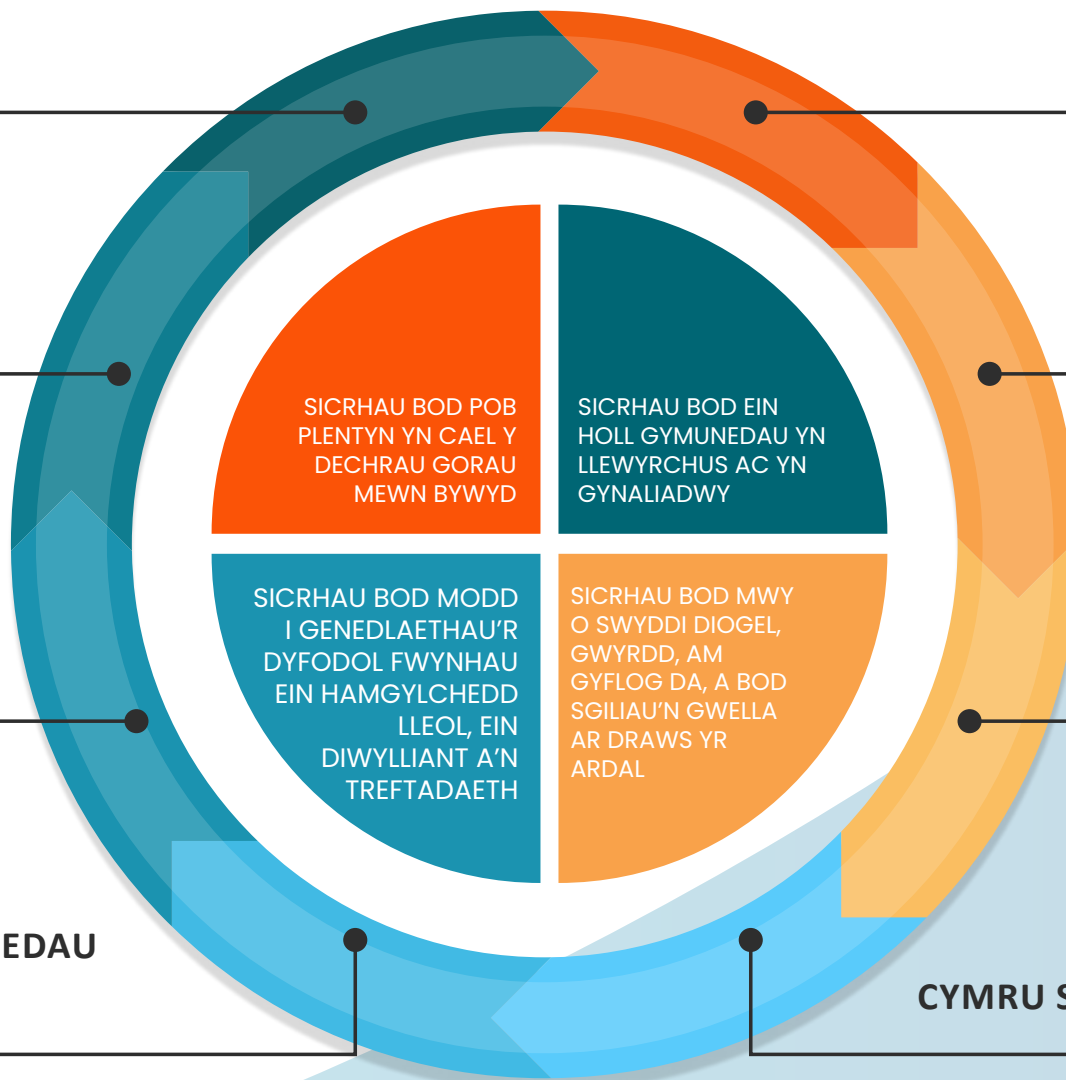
SICRHAU BOD POB PLENTYN YN CAEL Y DECHRAU GORAU MEWN BYWYD

SICRHAU BOD EIN HOLL GYMUNEDAU YN LLEWYRCHUS AC YN GYNALIADWY

SICRHAU BOD MODD I GENEDLAETHAU'R DYFODOL FWYNHAU EIN HAMGYLCHEDD LLEOL, EIN DIWYLLIANT A'N TREFTADAETH

SICRHAU BOD MWY O SWYDDI DIOGEL, GWYRDD, AM GYFLOG DA, A BOD SGILIAU'N GWELLA AR DRAWS YR ARDAL

EDAU

CYMRU S